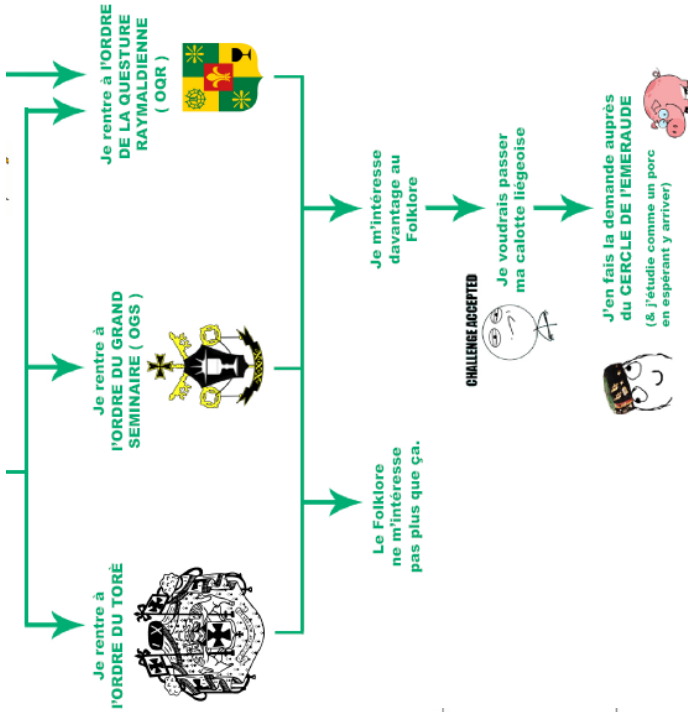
Je rentre à l'ORDRE DE LA QUESTURE RAYMALDIENNE ( OQR )

Je rentre à l'ORDRE DU GRAND SEMINAIRE ( OGS )

Je rentre à l'ORDRE DU TORÈ

Je m'intéresse davantage au Folklore

Le Folklore ne m'intéresse pas plus que ça.

Je voudrais passer ma calotte liégeoise

CHALLENGE ACCEPTED

J'en fais la demande auprès du CERCLE DE l'EMERAUDE

(& j'étudie comme un porc en espérant y arriver)